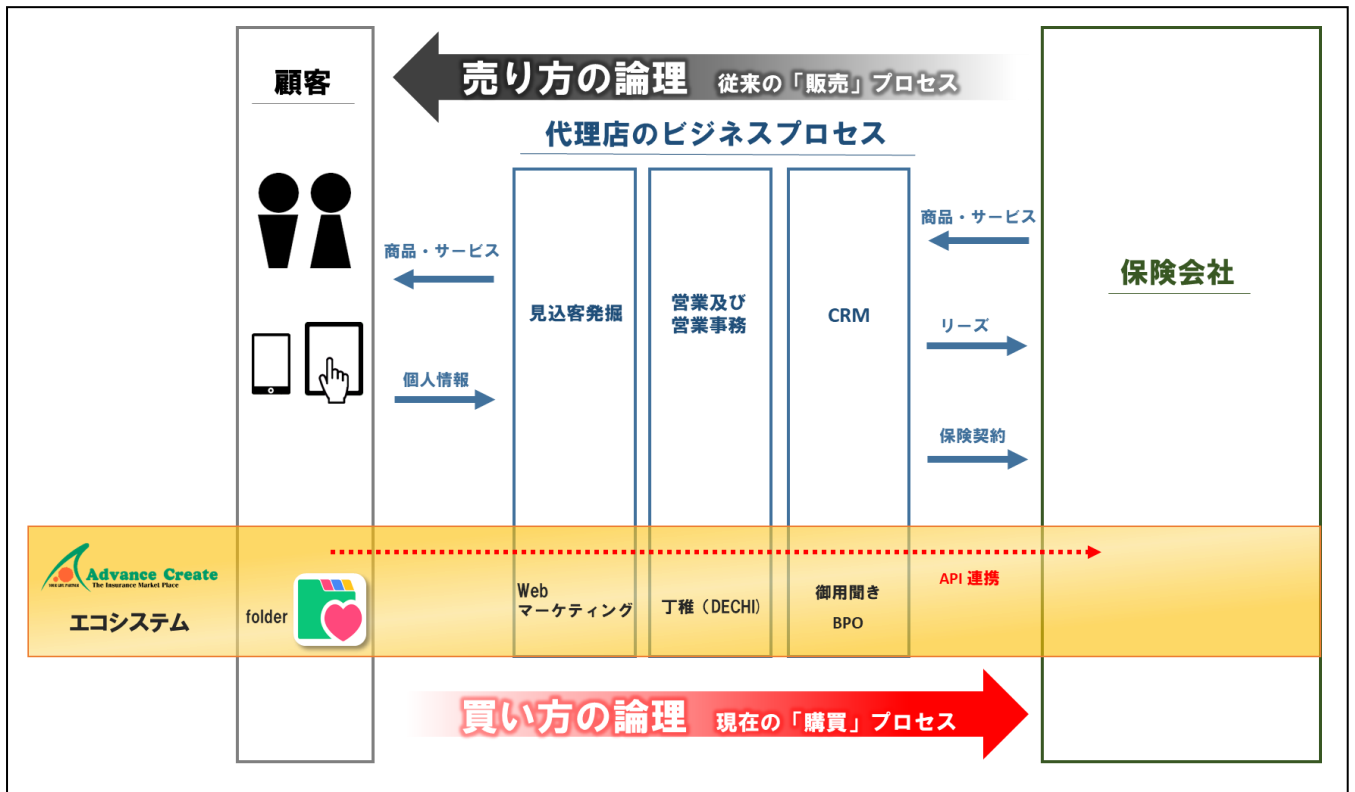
顧客

売り方の論理 従来の「販売」プロセス

代理店のビジネスプロセス

商品・サービス

個人情報

見込客発掘

営業及び営業事務

CRM

商品・サービス

リーズ

保険契約

保険会社

Advance Create
The Insurance Market Place

エコシステム

folder

Web
マーケティング

丁稚（DECHI）

御用聞き
BPO

API 連携

買い方の論理 現在の「購買」プロセス